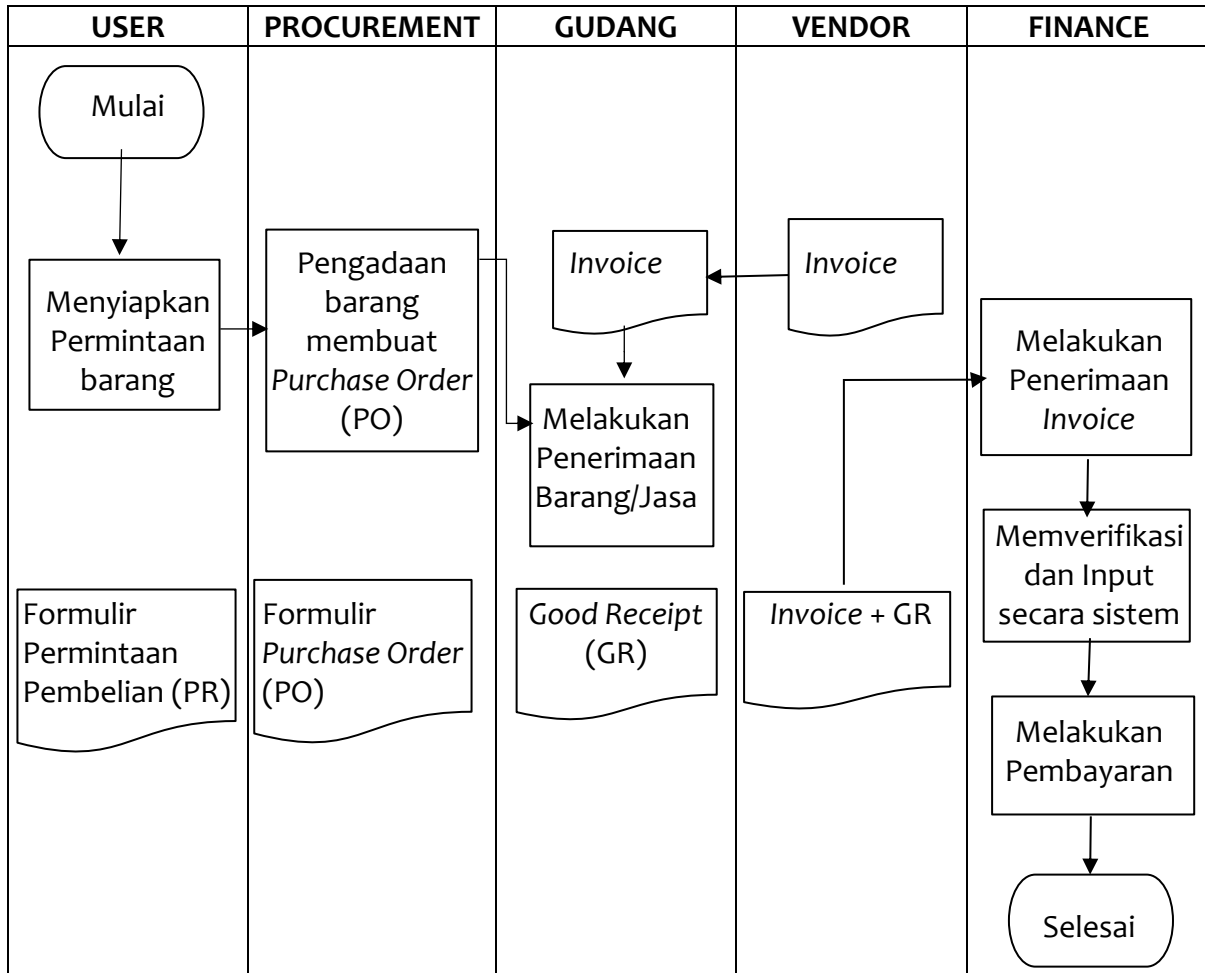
| USER | PROCUREMENT | GUDANG | VENDOR | FINANCE |
|---|---|---|---|---|

Mulai

Menyiapkan Permintaan barang

Pengadaan barang membuat *Purchase Order* (PO)

*Invoice*

*Invoice*

Melakukan Penerimaan *Invoice*

Melakukan Penerimaan Barang/Jasa

Memverifikasi dan Input secara sistem

Formulir Permintaan Pembelian (PR)

Formulir *Purchase Order* (PO)

*Good Receipt* (GR)

*Invoice* + GR

Melakukan Pembayaran

Selesai